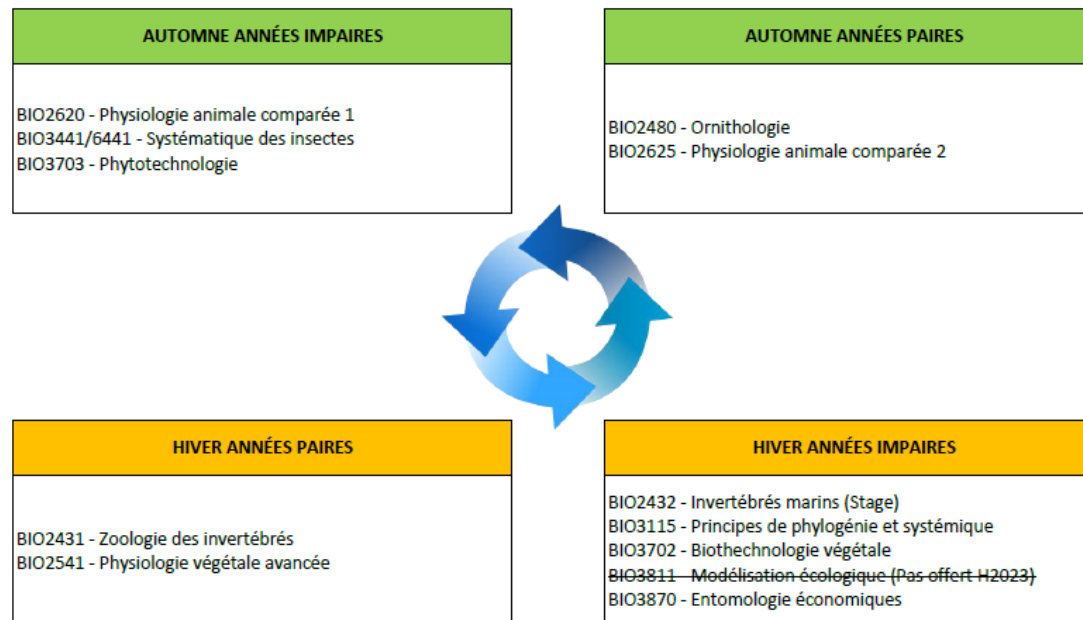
AUTOMNE ANNÉES IMPAIRES

BIO2620 - Physiologie animale comparée 1
BIO3441/6441 - Systématique des insectes
BIO3703 - Phytotechnologie

AUTOMNE ANNÉES PAIRES

BIO2480 - Ornithologie
BIO2625 - Physiologie animale comparée 2

HIVER ANNÉES PAIRES

BIO2431 - Zoologie des invertébrés
BIO2541 - Physiologie végétale avancée

HIVER ANNÉES IMPAIRES

BIO2432 - Invertébrés marins (Stage)
BIO3115 - Principes de phylogénie et systémique
BIO3702 - Biothechnologie végétale
~~BIO3811 - Modélisation écologique (Pas offert H2023)~~
BIO3870 - Entomologie économiques